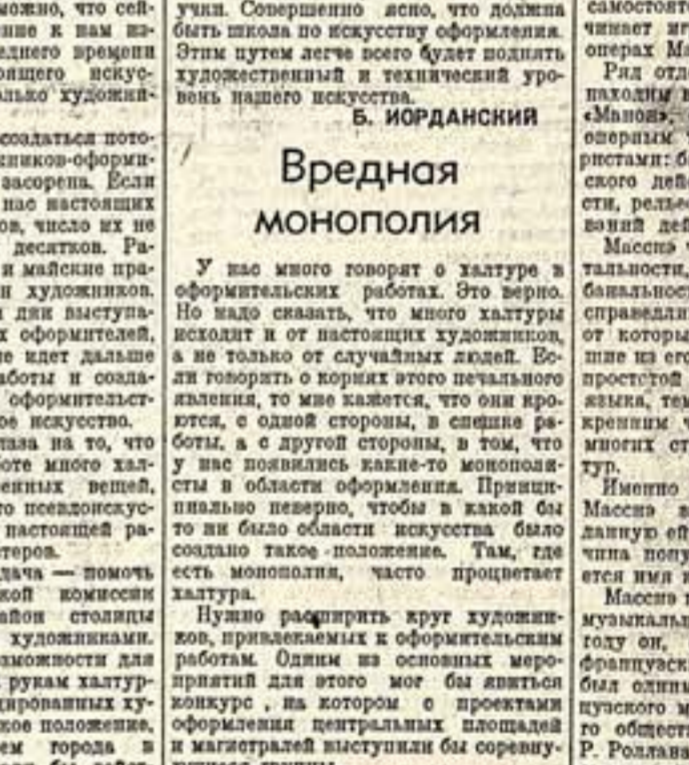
можно, что сей... ... к нам из... ...днего времени ...ющего искус... ...лько художник...

...создаться пото... ...ников-оформи... засорена. Если ...нас настоящих ...в, число их не ... десятков. Ра... и майские пра... художников. ... дни выступа... ...х оформителей, ...е идет дальше ...аботы и созда... оформительст... ...е искусство. ...лаза на то, что ...оте много хал... ...енных вещей, ...о псевдоискус... настоящей ра... ...теров. ...дача — помочь ...кой комиссии ...айон столицы художниками. ...зможности для ... рукам халтур... ...дированных ху... ...кое положение, ...ем города в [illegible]

учил. Совершенно ясно, что должна быть школа по искусству оформления. Этим путем легче всего будет поднять художественный и технический уровень нашего искусства.

Б. ИОРДАНСКИЙ

Вредная монополия

У нас много говорят о халтуре в оформительских работах. Это верно. Но надо сказать, что много халтуры исходит и от настоящих художников, а не только от случайных людей. Если говорить о корнях этого печального явления, то мне кажется, что они кроются, с одной стороны, в спешке работы, а с другой стороны, в том, что у нас появились какие-то монополисты в области оформления. Принципиально неверно, чтобы в какой бы то ни было области искусства было создано такое положение. Там, где есть монополия, часто процветает халтура.

Нужно расширить круг художников, привлекаемых к оформительским работам. Одним из основных мероприятий для этого мог бы явиться конкурс, на котором с проектами оформления центральных площадей и магистралей выступили бы соревну... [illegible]

самостоят... ...чинает иг... оперых Ма...

Ряд отд... находим в... «Манон», ... оперным ... ристами: б... ского дей... сти, рельс... вений дей...

Массн... ...тальности, банальнос... справедли... от которы... ...ше из его... простотой ... языка, тем... кремлем ... многих ст... ...тур.

Именно ... Массн... данную ей... ...чина попу... ...ется имя ...

Массн... музыкальн... году он, ... французск... был одним... ...цузского м... го обществ... Р. Роллана...